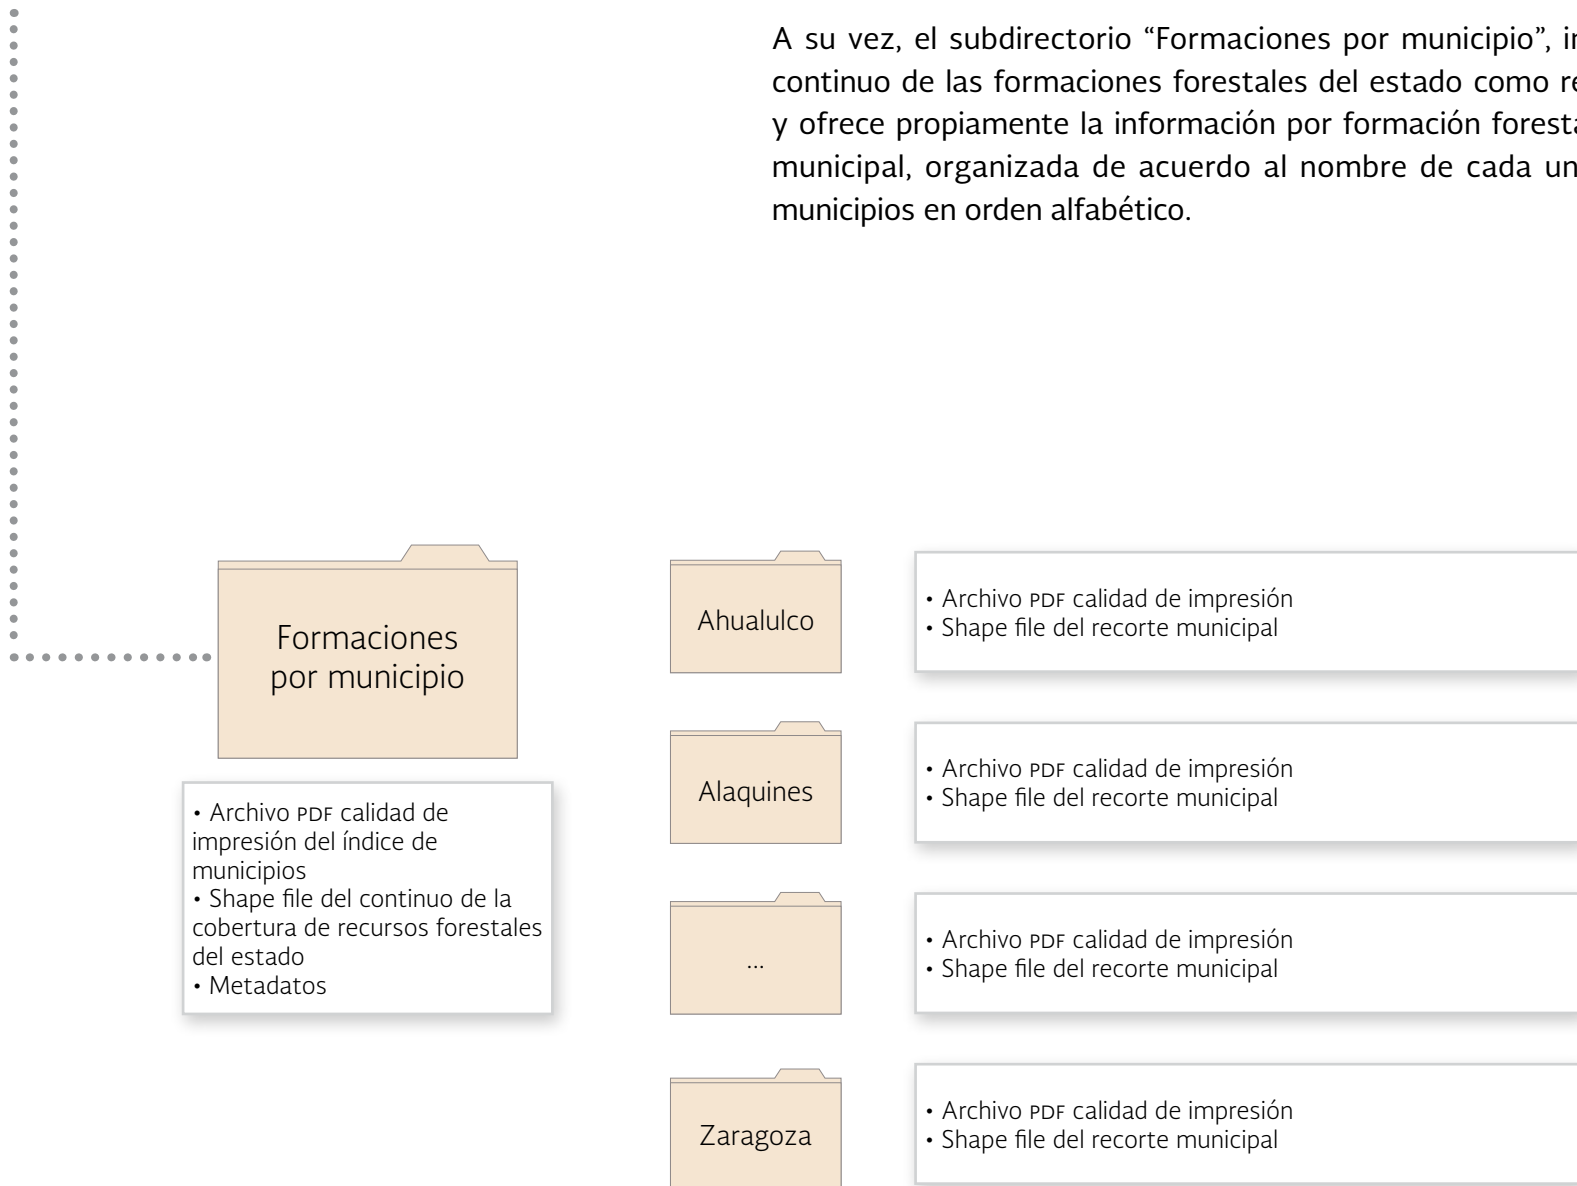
A su vez, el subdirectorio “Formaciones por municipio”, i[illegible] continuo de las formaciones forestales del estado como re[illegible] y ofrece propiamente la información por formación foresta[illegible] municipal, organizada de acuerdo al nombre de cada un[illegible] municipios en orden alfabético.

Formaciones por municipio

• Archivo PDF calidad de impresión del índice de municipios
• Shape file del continuo de la cobertura de recursos forestales del estado
• Metadatos

Ahualulco

• Archivo PDF calidad de impresión
• Shape file del recorte municipal

Alaquines

• Archivo PDF calidad de impresión
• Shape file del recorte municipal

...

• Archivo PDF calidad de impresión
• Shape file del recorte municipal

Zaragoza

• Archivo PDF calidad de impresión
• Shape file del recorte municipal